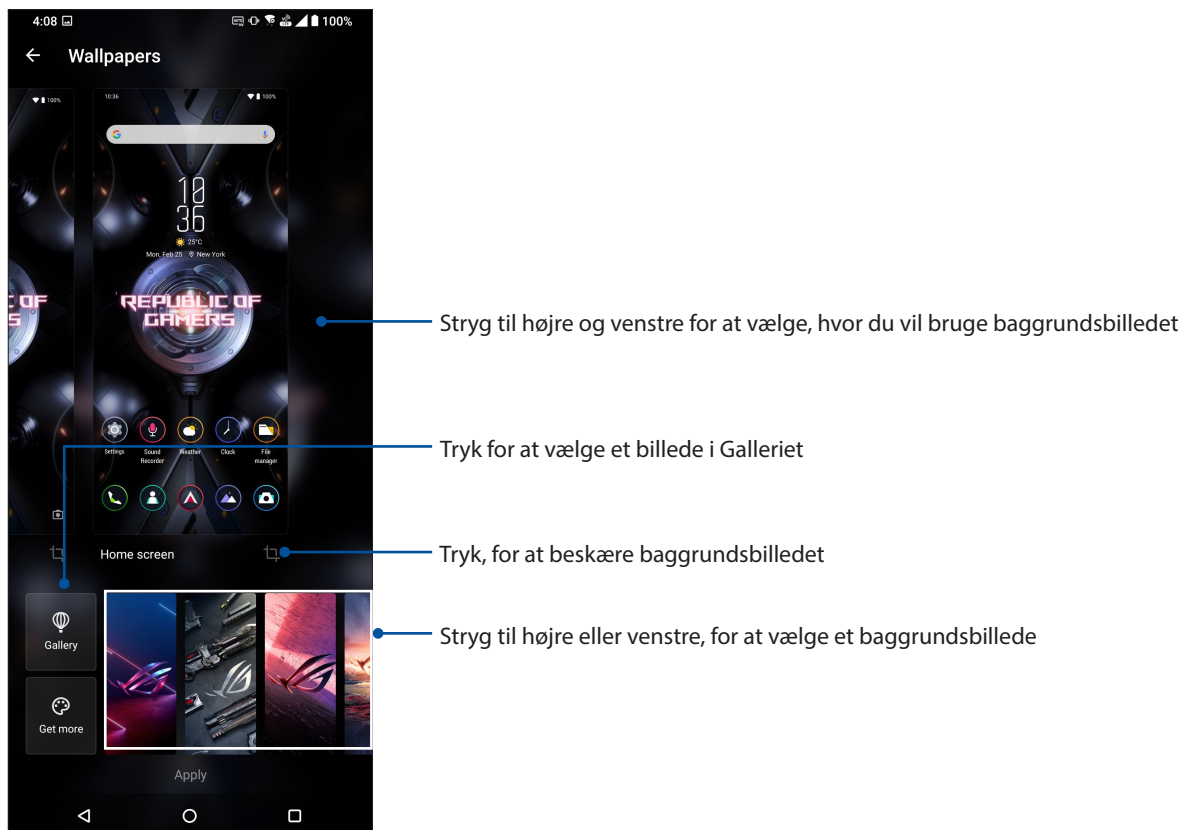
4:08 100%

Wallpapers

100%

10:36 100%

10
36

25°C

Mon, Feb 25 New York

REPUBLIC OF GAMERS

Settings Sound Recorder Weather Clock File manager

Home screen

Gallery

Get more

Apply

Stryg til højre og venstre for at vælge, hvor du vil bruge baggrundsbilledet

Tryk for at vælge et billede i Galleriet

Tryk, for at beskære baggrundsbilledet

Stryg til højre eller venstre, for at vælge et baggrundsbillede